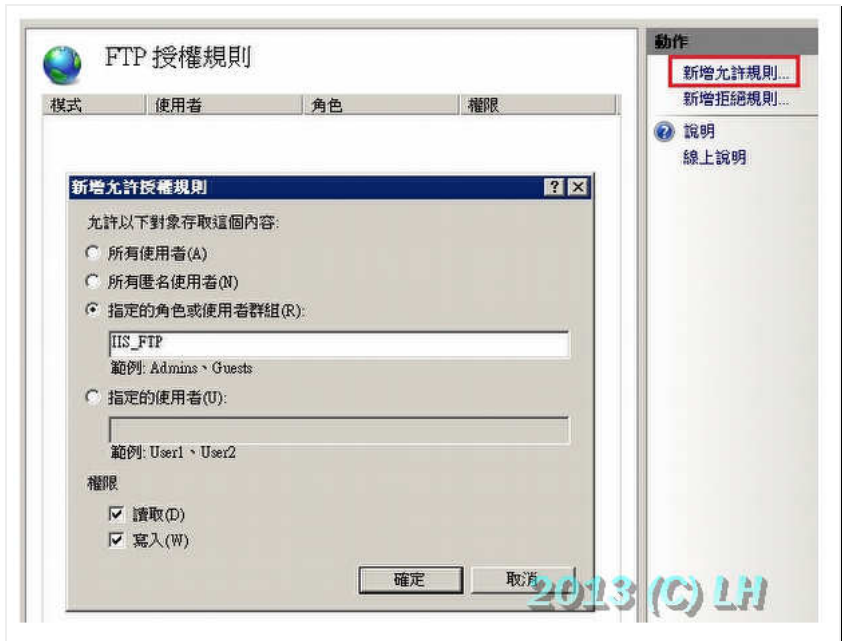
FTP 授權規則

| 模式 | 使用者 | 角色 | 權限 |
|---|---|---|---|

新增允許授權規則

? X

允許以下對象存取這個內容:

所有使用者(A)

所有匿名使用者(N)

指定的角色或使用者群組(R):

IIS_FTP

範例: Admins、Guests

指定的使用者(U):

範例: User1、User2

權限

讀取(D)

寫入(W)

確定

取消

2013 (C) LH

動作

新增允許規則...

新增拒絕規則...

說明

線上說明